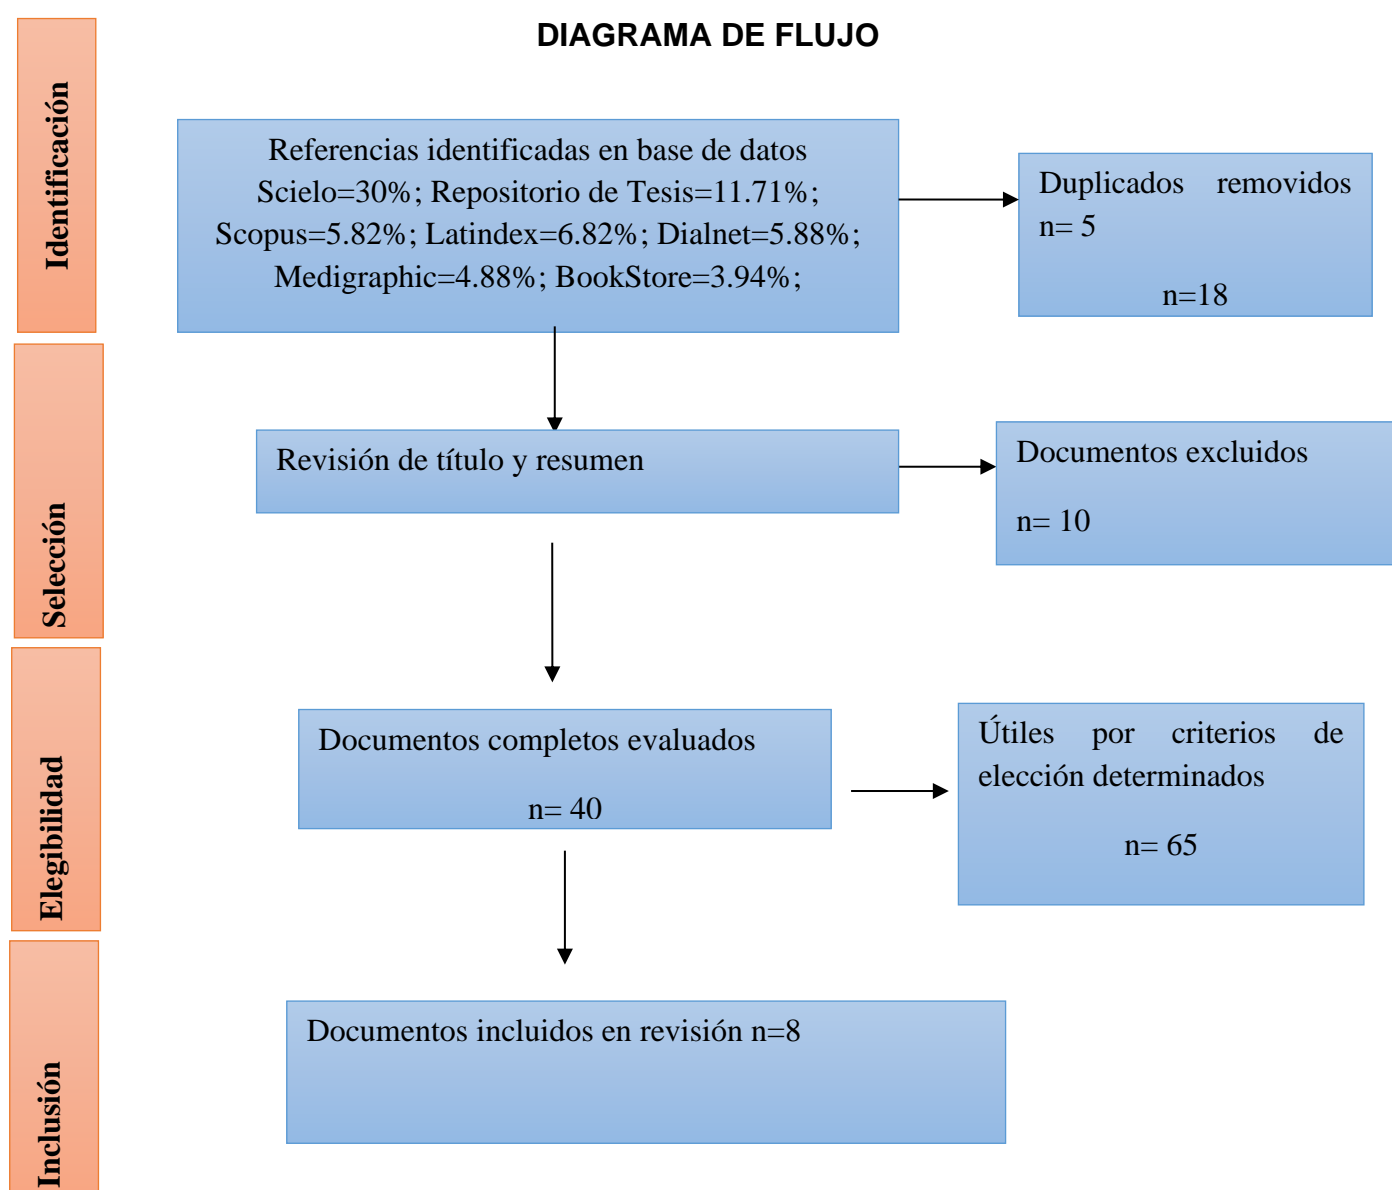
DIAGRAMA DE FLUJO

Identificación

Referencias identificadas en base de datos Scielo=30%; Repositorio de Tesis=11.71%; Scopus=5.82%; Latindex=6.82%; Dialnet=5.88%; Medigraphic=4.88%; BookStore=3.94%;

Duplicados removidos n= 5

n=18

Selección

Revisión de título y resumen

Documentos excluidos

n= 10

Elegibilidad

Documentos completos evaluados

n= 40

Útiles por criterios de elección determinados

n= 65

Inclusión

Documentos incluidos en revisión n=8